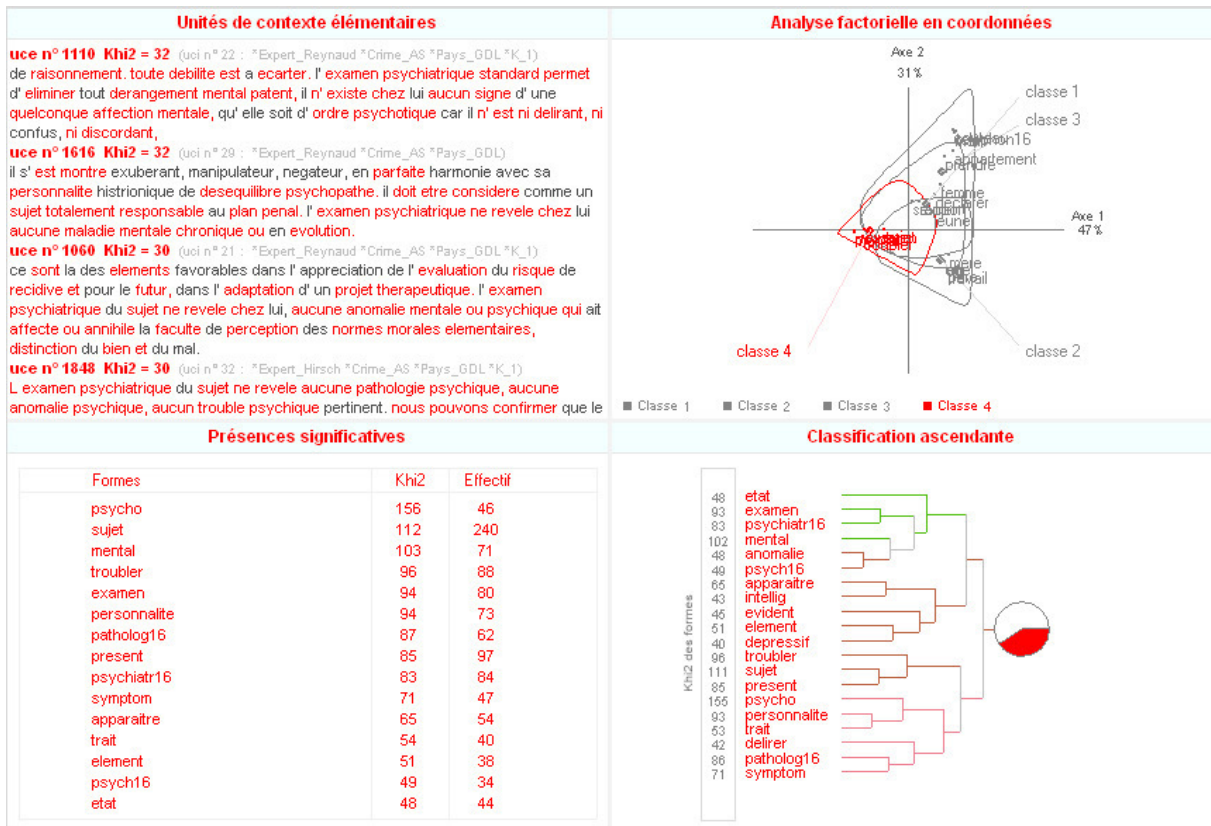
Unités de contexte élémentaires

uce n° 1110 Khi2 = 32 (uci n° 22 : *Expert_Reynaud *Crime_AS *Pays_GDL *K_1)
de raisonnement. toute debilite est a ecarter. l' examen psychiatrique standard permet d' eliminer tout derangement mental patent, il n' existe chez lui aucun signe d' une quelconque affection mentale, qu' elle soit d' ordre psychotique car il n' est ni delirant, ni confus, ni discordant,

uce n° 1616 Khi2 = 32 (uci n° 29 : *Expert_Reynaud *Crime_AS *Pays_GDL)
il s' est montre exuberant, manipulateur, negateur, en parfaite harmonie avec sa personnalite histrionique de desequilibre psychopathe. il doit etre considere comme un sujet totalement responsable au plan penal. l' examen psychiatrique ne revele chez lui aucune maladie mentale chronique ou en evolution.

uce n° 1060 Khi2 = 30 (uci n° 21 : *Expert_Reynaud *Crime_AS *Pays_GDL *K_1)
ce sont la des elements favorables dans l' appreciation de l' evaluation du risque de recidive et pour le futur, dans l' adaptation d' un projet therapeutique. l' examen psychiatrique du sujet ne revele chez lui, aucune anomalie mentale ou psychique qui ait affecte ou annihile la faculte de perception des normes morales elementaires, distinction du bien et du mal.

uce n° 1848 Khi2 = 30 (uci n° 32 : *Expert_Hirsch *Crime_AS *Pays_GDL *K_1)
L examen psychiatrique du sujet ne revele aucune pathologie psychique, aucune anomalie psychique, aucun trouble psychique pertinent. nous pouvons confirmer que le

Analyse factorielle en coordonnées

Axe 2
31 %
Axe 1
47 %
classe 1
classe 3
classe 4
classe 2
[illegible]
appartement
prendre
femme
declarer
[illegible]
jeune
mere
travail
■ Classe 1 ■ Classe 2 ■ Classe 3 ■ Classe 4

Présences significatives

| Formes | Khi2 | Effectif |
|---|---|---|
| psycho | 156 | 46 |
| sujet | 112 | 240 |
| mental | 103 | 71 |
| troubler | 96 | 88 |
| examen | 94 | 80 |
| personnalite | 94 | 73 |
| patholog16 | 87 | 62 |
| present | 85 | 97 |
| psychiatr16 | 83 | 84 |
| symptom | 71 | 47 |
| apparaitre | 65 | 54 |
| trait | 54 | 40 |
| element | 51 | 38 |
| psych16 | 49 | 34 |
| etat | 48 | 44 |

Classification ascendante

Khi2 des formes
48 etat
93 examen
83 psychiatr16
102 mental
48 anomalie
49 psych16
65 apparaitre
43 intellig
45 evident
51 element
40 depressif
96 troubler
111 sujet
85 present
155 psycho
93 personnalite
53 trait
42 delirer
86 patholog16
71 symptom